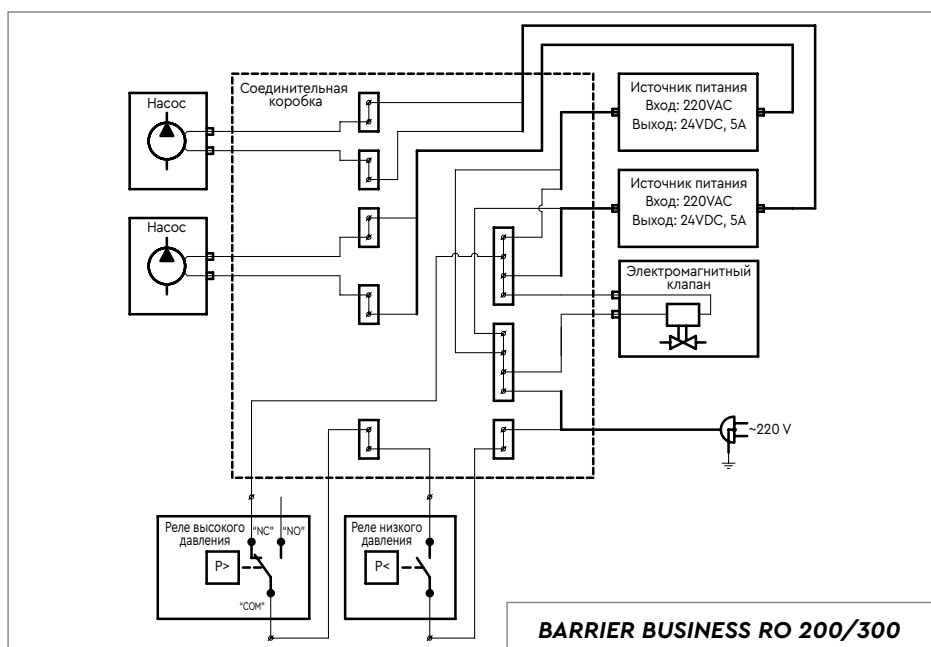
Соединительная коробка

Насос

Насос

Источник питания
Вход: 220VAC
Выход: 24VDC, 5A

Источник питания
Вход: 220VAC
Выход: 24VDC, 5A

Электромагнитный клапан

~220 V

Реле высокого давления
"NC" "NO"
P>
"COM"

Реле низкого давления
P<

BARRIER BUSINESS RO 200/300